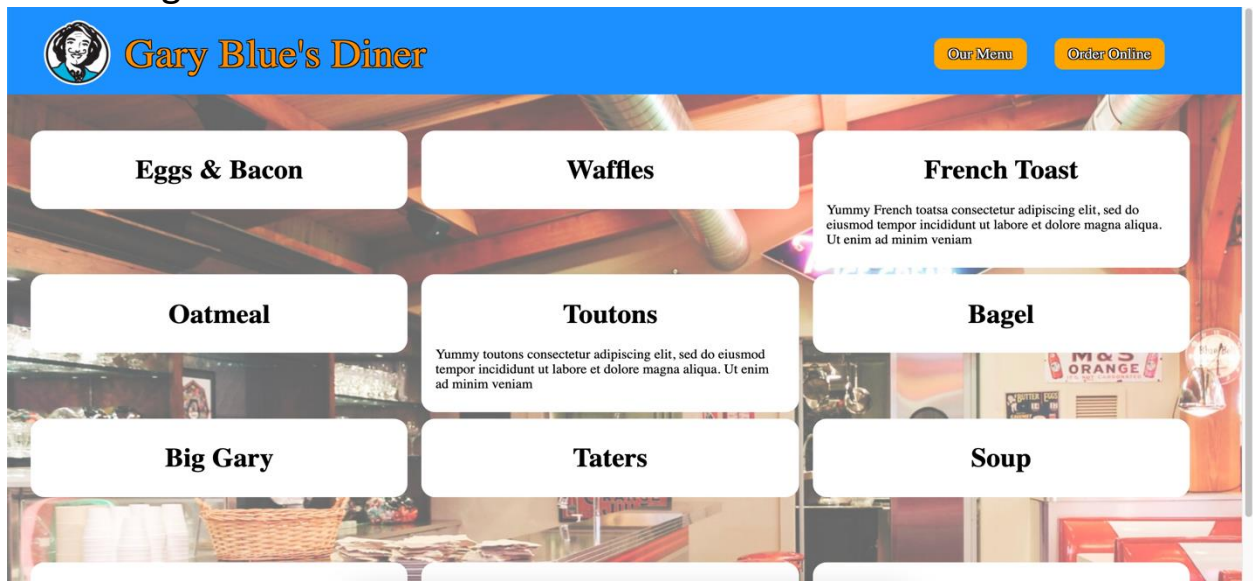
Gary Blue's Diner

Our Menu

Order Online

Eggs & Bacon

Waffles

French Toast

Yummy French toatsa consectetur adipiscing elit, sed do eiusmod tempor incididunt ut labore et dolore magna aliqua. Ut enim ad minim veniam

Oatmeal

Toutons

Yummy toutons consectetur adipiscing elit, sed do eiusmod tempor incididunt ut labore et dolore magna aliqua. Ut enim ad minim veniam

Bagel

Big Gary

Taters

Soup